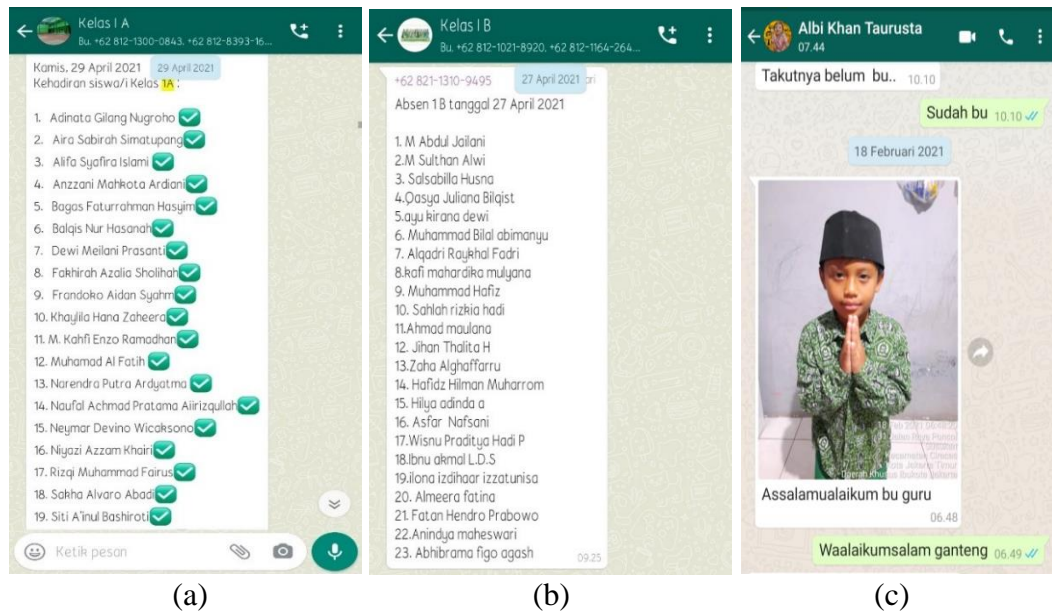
Kelas I A
Bu, +62 812-1300-0843, +62 812-8393-16...

Kamis, 29 April 2021
29 April 2021
Kehadiran siswa/i Kelas 1A :

1. Adinata Gilang Nugroho
2. Aira Sabirah Simatupang
3. Alifa Syafira Islami
4. Anzzani Mahkota Ardiani
5. Bagas Faturrahman Hasyim
6. Balqis Nur Hasanah
7. Dewi Meilani Prasanti
8. Fakhirah Azalia Sholihah
9. Frandoko Aidan Syahm
10. Khaylila Hana Zaheera
11. M. Kahfi Enzo Ramadhan
12. Muhamad Al Fatih
13. Narendra Putra Ardyatma
14. Naufal Achmad Pratama Aiirizqullah
15. Neymar Devino Wicaksono
16. Niyazi Azzam Khairi
17. Rizqi Muhammad Fairus
18. Sakha Alvaro Abadi
19. Siti A'inul Bashiroti

Ketik pesan

(a)

Kelas I B
Bu, +62 812-1021-8920, +62 812-1164-264...

+62 821-1310-9495
27 April 2021

Absen 1B tanggal 27 April 2021

1. M Abdul Jailani
2.M Sulthan Alwi
3. Salsabilla Husna
4.Qasya Juliana Bilqist
5.ayu kirana dewi
6. Muhammad Bilal abimanyu
7. Alqadri Raykhal Fadri
8.rafi mahardika mulyana
9. Muhammad Hafiz
10. Sahlah rizkia hadi
11.Ahmad maulana
12. Jihan Thalita H
13.Zaha Alghaffarru
14. Hafidz Hilman Muharrom
15. Hilya adinda a
16. Asfar Nafsani
17.Wisnu Praditya Hadi P
18.Ibnu akmal L.D.S
19.ilona izdihaar izzatunisa
20. Almeera fatina
21. Fatan Hendro Prabowo
22.Anindya maheswari
23. Abhibrama figo agash
09.25

(b)

Albi Khan Taurusta
07.44

Takutnya belum bu.. 10.10
Sudah bu 10.10
18 Februari 2021
Assalamualaikum bu guru
06.48
Waalaikumsalam ganteng 06.49

(c)